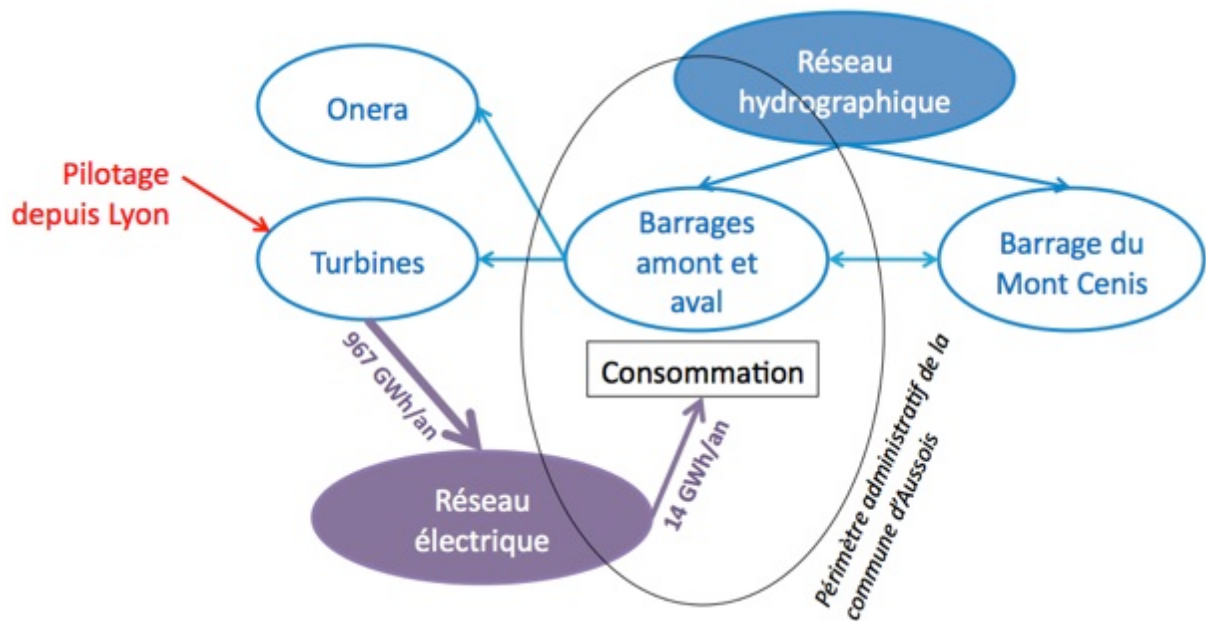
Réseau hydrographique

Onera

Pilotage depuis Lyon

Turbines

Barrages amont et aval

Barrage du Mont Cenis

967 GWh/an

Consommation

14 GWh/an

Réseau électrique

Périmètre administratif de la commune d'Aussois